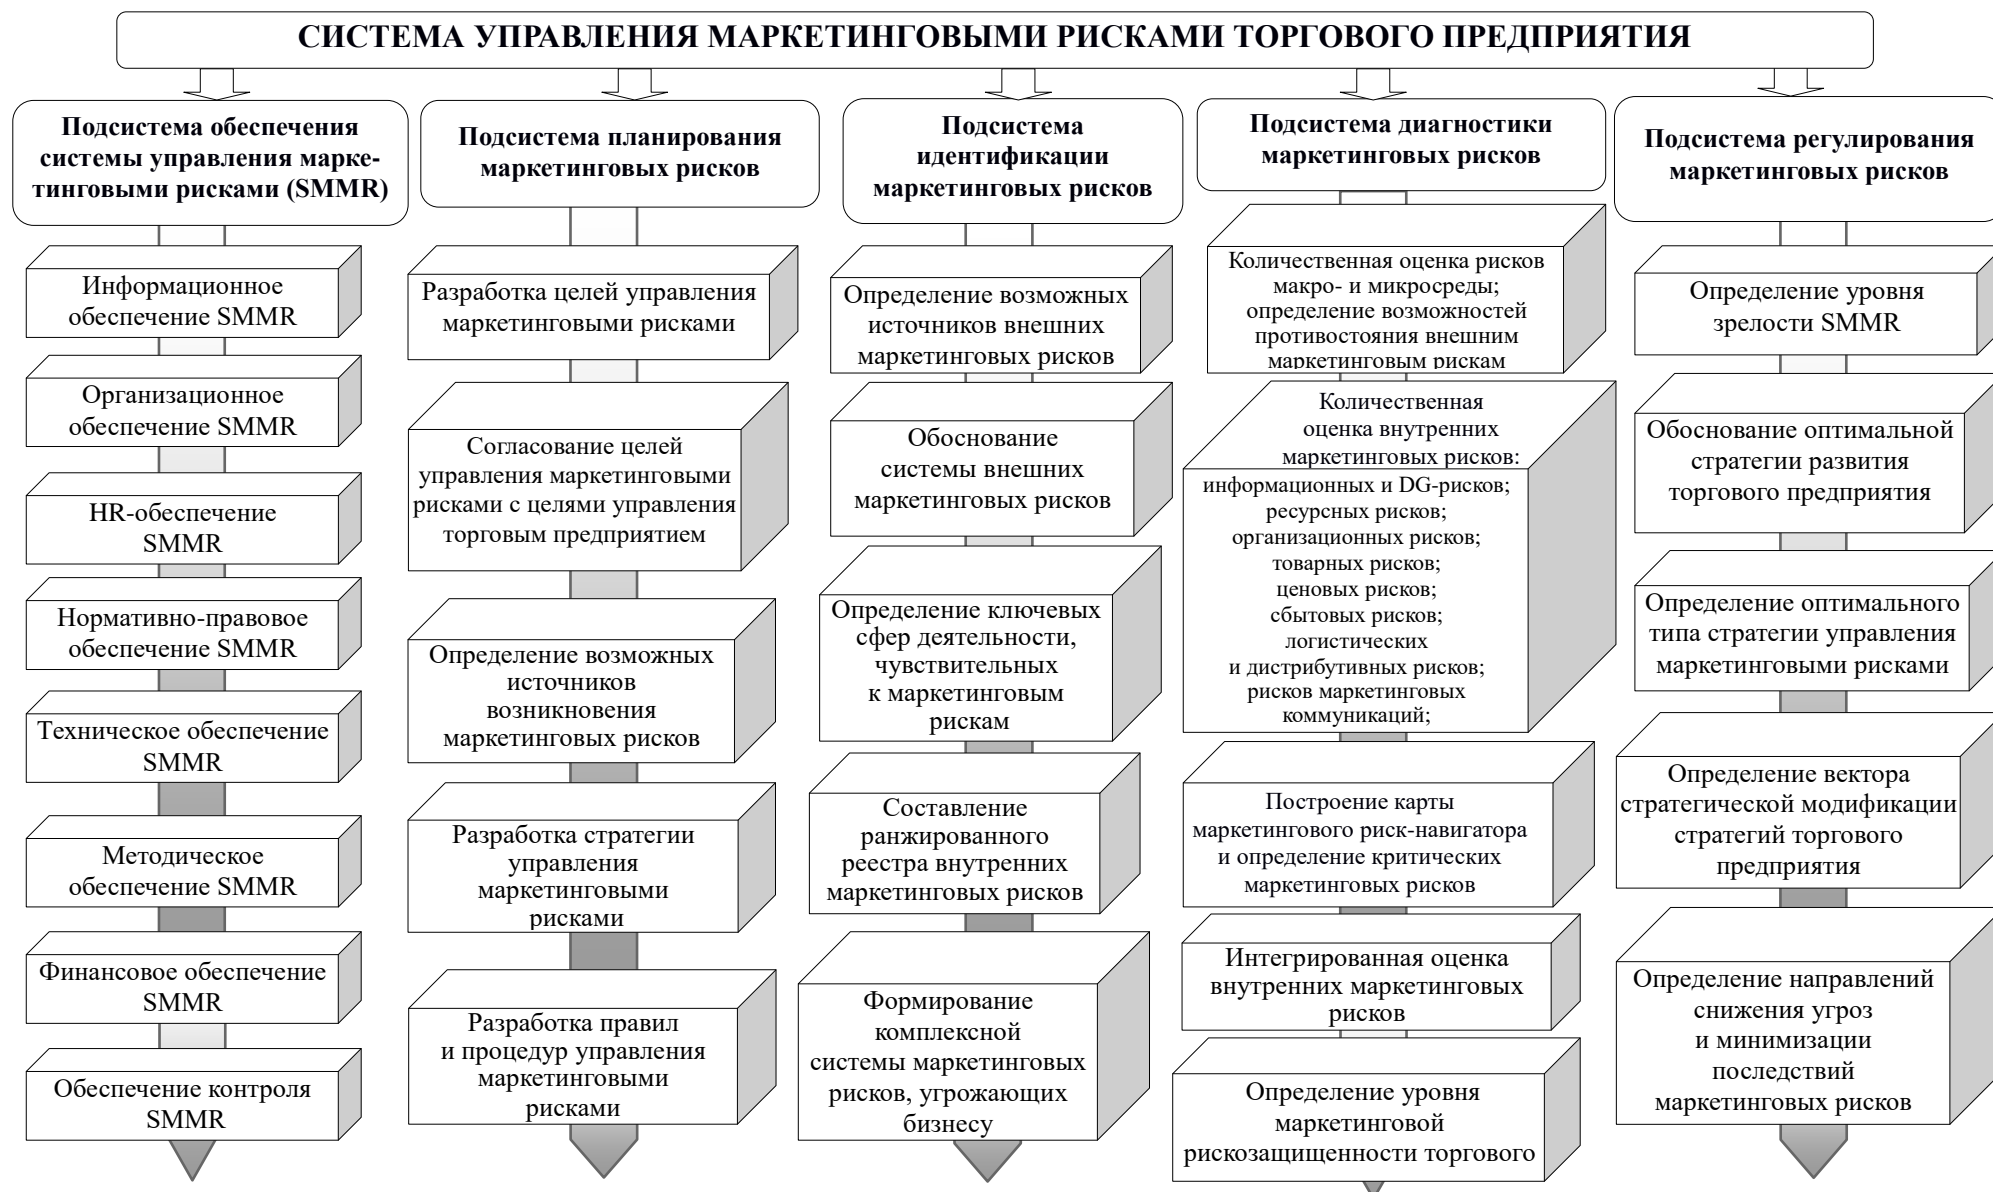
СИСТЕМА УПРАВЛЕНИЯ МАРКЕТИНГОВЫМИ РИСКАМИ ТОРГОВОГО ПРЕДПРИЯТИЯ

Подсистема обеспечения системы управления маркетинговыми рисками (SMMR)

Информационное обеспечение SMMR

Организационное обеспечение SMMR

HR-обеспечение SMMR

Нормативно-правовое обеспечение SMMR

Техническое обеспечение SMMR

Методическое обеспечение SMMR

Финансовое обеспечение SMMR

Обеспечение контроля SMMR

Подсистема планирования маркетинговых рисков

Разработка целей управления маркетинговыми рисками

Согласование целей управления маркетинговыми рисками с целями управления торговым предприятием

Определение возможных источников возникновения маркетинговых рисков

Разработка стратегии управления маркетинговыми рисками

Разработка правил и процедур управления маркетинговыми рисками

Подсистема идентификации маркетинговых рисков

Определение возможных источников внешних маркетинговых рисков

Обоснование системы внешних маркетинговых рисков

Определение ключевых сфер деятельности, чувствительных к маркетинговым рискам

Составление ранжированного реестра внутренних маркетинговых рисков

Формирование комплексной системы маркетинговых рисков, угрожающих бизнесу

Подсистема диагностики маркетинговых рисков

Количественная оценка рисков макро- и микросреды; определение возможностей противостояния внешним маркетинговым рискам

Количественная оценка внутренних маркетинговых рисков: информационных и DG-рисков; ресурсных рисков; организационных рисков; товарных рисков; ценовых рисков; сбытовых рисков; логистических и дистрибутивных рисков; рисков маркетинговых коммуникаций;

Построение карты маркетингового риск-навигатора и определение критических маркетинговых рисков

Интегрированная оценка внутренних маркетинговых рисков

Определение уровня маркетинговой рискозащищенности торгового

Подсистема регулирования маркетинговых рисков

Определение уровня зрелости SMMR

Обоснование оптимальной стратегии развития торгового предприятия

Определение оптимального типа стратегии управления маркетинговыми рисками

Определение вектора стратегической модификации стратегий торгового предприятия

Определение направлений снижения угроз и минимизации последствий маркетинговых рисков